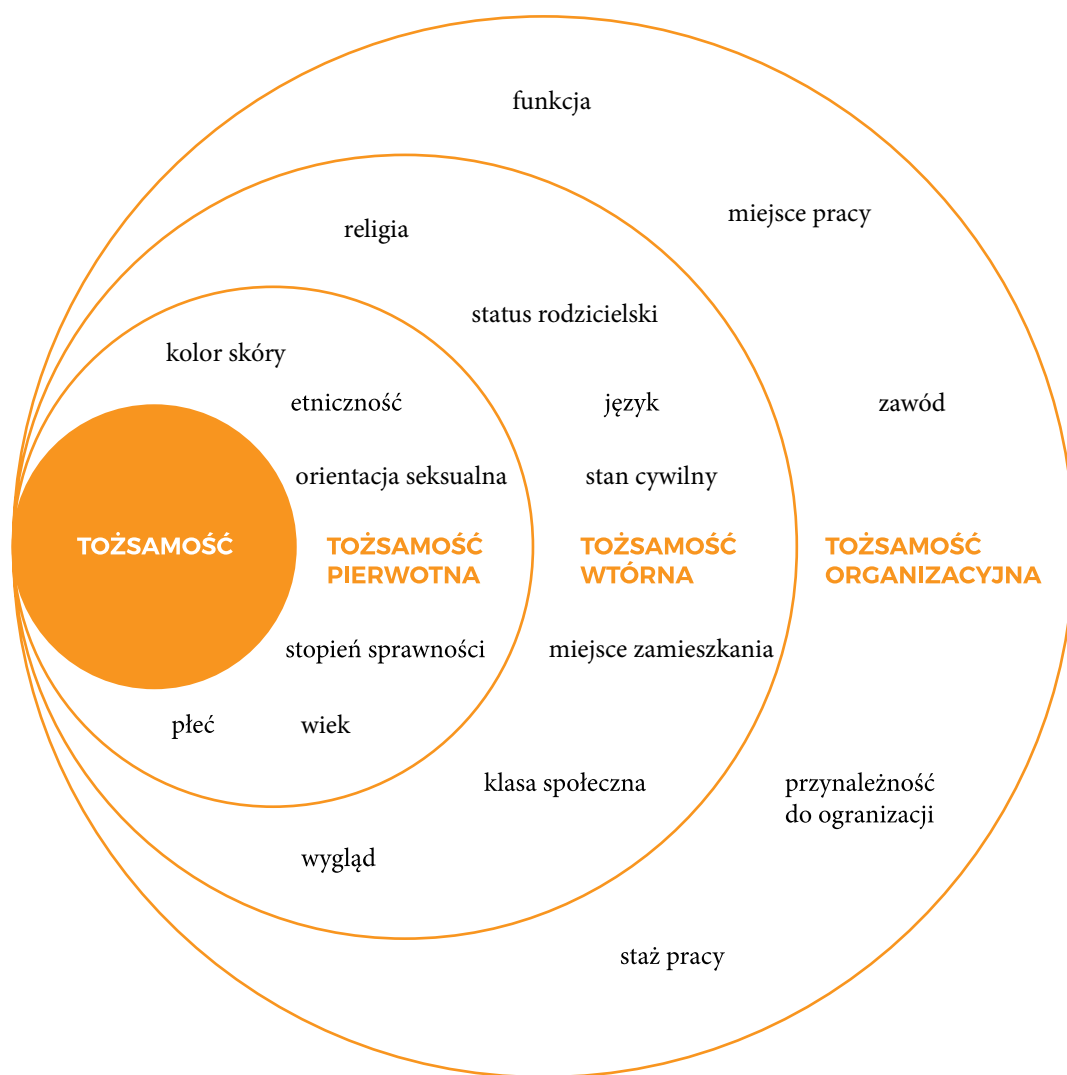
funkcja

miejsce pracy

religia

status rodzicielski

kolor skóry

etniczność

język

zawód

orientacja seksualna

stan cywilny

TOŻSAMOŚĆ

TOŻSAMOŚĆ PIERWOTNA

TOŻSAMOŚĆ WTÓRNA

TOŻSAMOŚĆ ORGANIZACYJNA

stopień sprawności

miejsce zamieszkania

płeć

wiek

klasa społeczna

przynależność do ogranizacji

wygląd

staż pracy